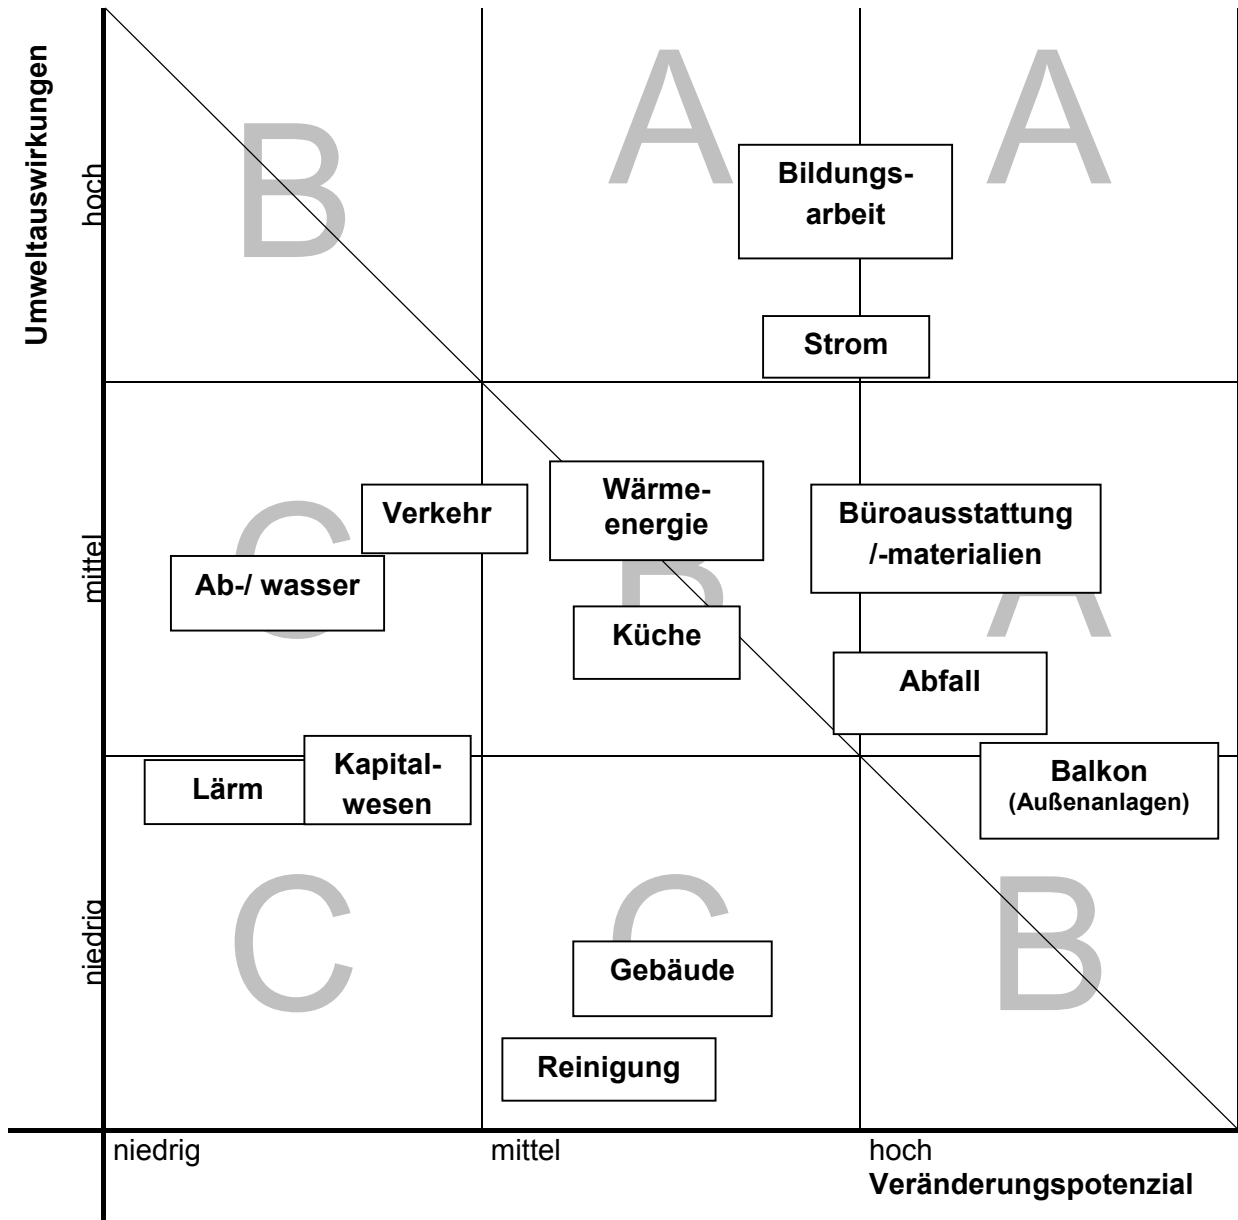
Umweltauswirkungen

hoch

mittel

niedrig

B

A

A

Bildungsarbeit

Strom

C

Verkehr

Wärmeenergie

B

Büroausstattung /-materialien

A

Ab-/ wasser

Küche

Abfall

Lärm

Kapitalwesen

Balkon (Außenanlagen)

C

C

B

Gebäude

Reinigung

niedrig

mittel

hoch

Veränderungspotenzial